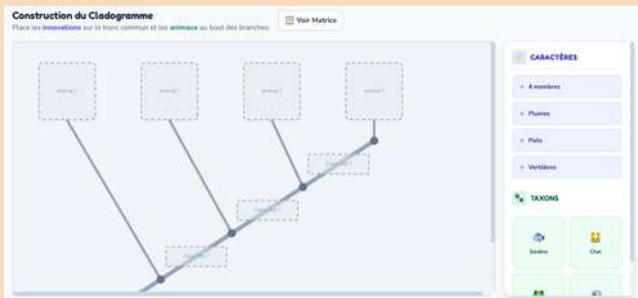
Construction du Cladogramme

Place les innovations sur le tronc commun et les animaux au bout des branches.

Voir Matrice

Animal ?

Animal ?

Animal ?

Animal ?

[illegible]

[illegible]

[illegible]

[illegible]

CARACTÈRES

4 membres

Plumes

Poils

Vertèbres

TAXONS

Sardine

Chat